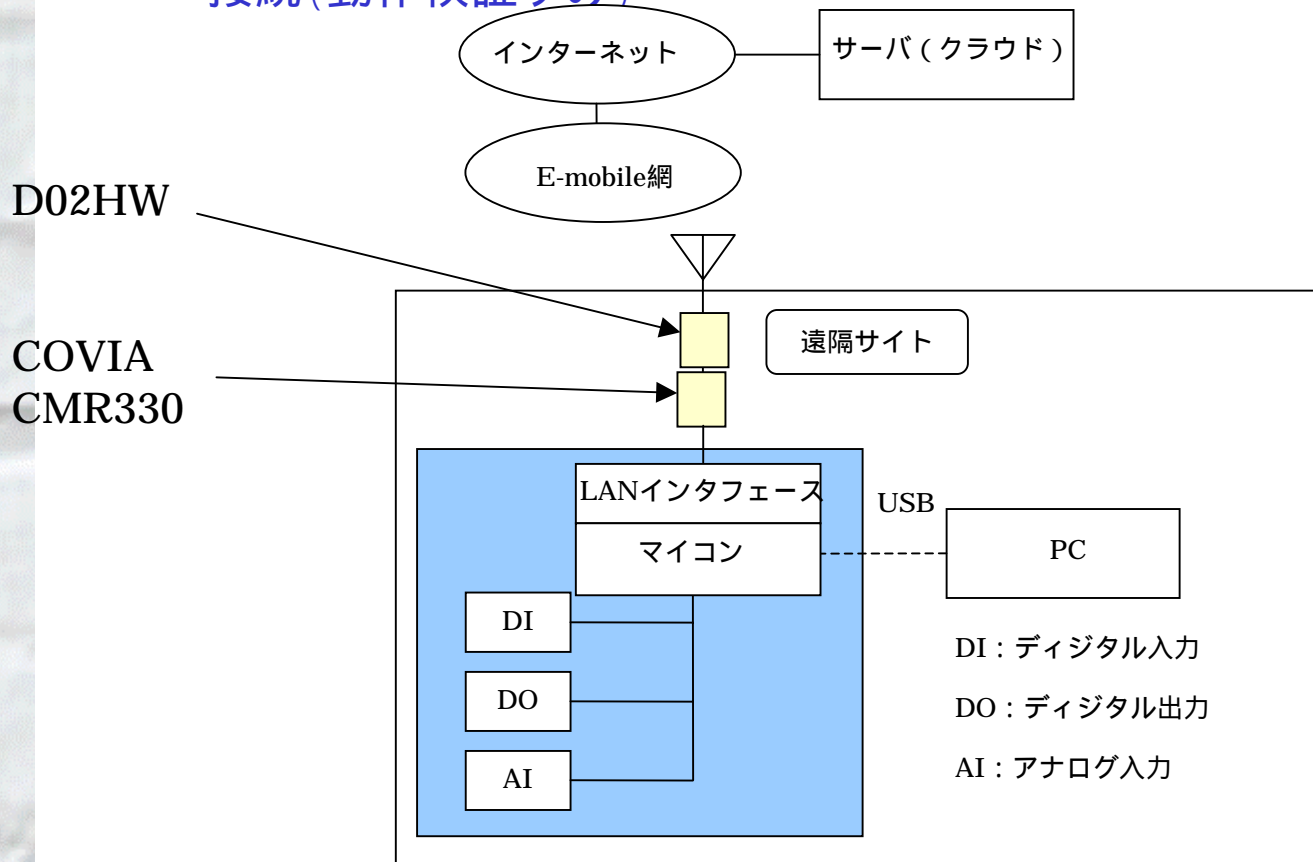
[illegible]接続(動作検証済み)

インターネット

サーバ(クラウド)

E-mobile網

D02HW

COVIA CMR330

遠隔サイト

LANインタフェース

マイコン

USB

PC

DI

DO

AI

DI:ディジタル入力

DO:ディジタル出力

AI:アナログ入力